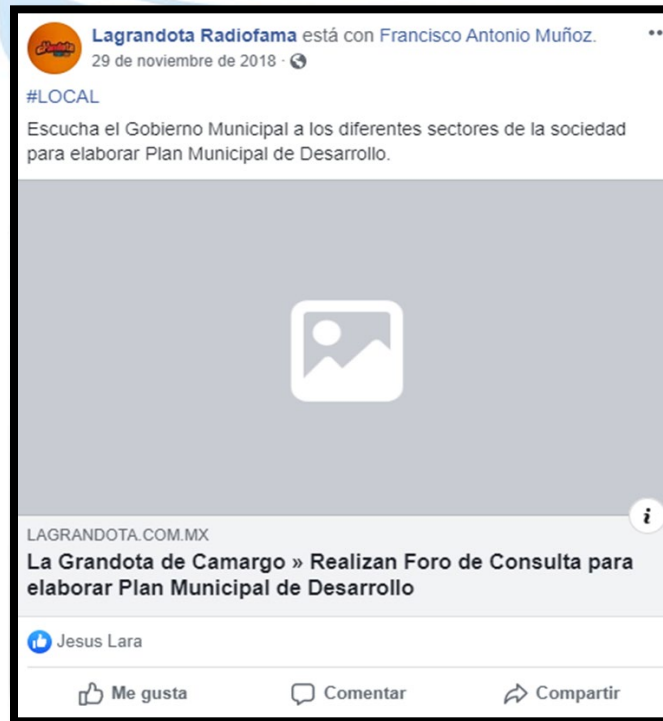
Lagrandota Radiofama está con Francisco Antonio Muñoz.
29 de noviembre de 2018 ·

#LOCAL

Escucha el Gobierno Municipal a los diferentes sectores de la sociedad para elaborar Plan Municipal de Desarrollo.

LAGRANDOTA.COM.MX

La Grandota de Camargo » Realizan Foro de Consulta para elaborar Plan Municipal de Desarrollo

Jesus Lara

Me gusta Comentar Compartir